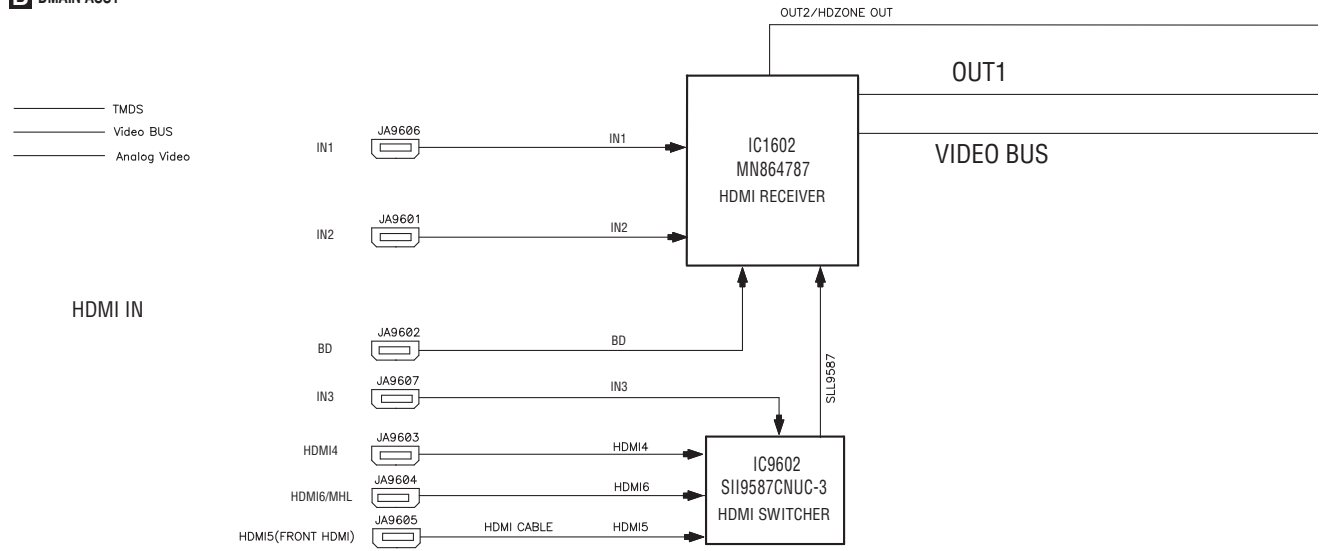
B DMAIN ASSY

TMDS
Video BUS
Analog Video

OUT2/HDZONE OUT

OUT1

VIDEO BUS

HDMI IN

IN1
JA9606
IN1

IN2
JA9601
IN2

BD
JA9602
BD

IN3
JA9607
IN3

HDMI4
JA9603
HDMI4

HDMI6/MHL
JA9604
HDMI6

HDMI5(FRONT HDMI)
JA9605
HDMI CABLE
HDMI5

IC1602
MN864787
HDMI RECEIVER

SLL9587

IC9602
SII9587CNUC-3
HDMI SWITCHER